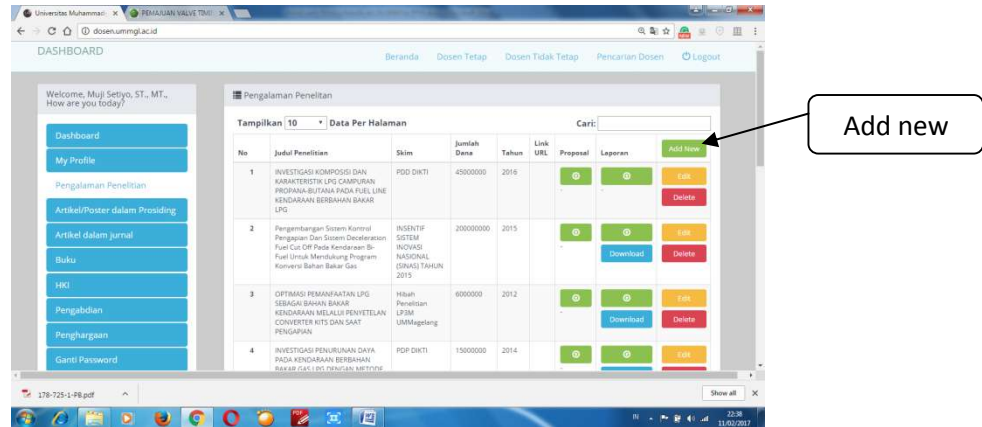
Universitas Muhammadi × PEMAJUAN VALVE TIMI ×

dosen.ummgl.ac.id

DASHBOARD

Beranda Dosen Tetap Dosen Tidak Tetap Pencarian Dosen Logout

Welcome, Muji Setiyo, ST., MT., How are you today?

Dashboard
My Profile
Pengalaman Penelitian
Artikel/Poster dalam Prosiding
Artikel dalam jurnal
Buku
HKI
Pengabdian
Penghargaan
Ganti Password

Pengalaman Penelitan

Tampilkan 10 Data Per Halaman

Cari:

| No | Judul Penelitian | Skim | Jumlah Dana | Tahun | Link URL | Proposal | Laporan | Add New |
|---|---|---|---|---|---|---|---|---|
| 1 | INVESTIGASI KOMPOSISI DAN KARAKTERISTIK LPG CAMPURAN PROPANA-BUTANA PADA FUEL LINE KENDARAAN BERBAHAN BAKAR LPG | PDD DIKTI | 45000000 | 2016 | | | | Edit Delete |
| 2 | Pengembangan Sistem Kontrol Pengapian Dan Sistem Deceleration Fuel Cut Off Pada Kendaraan Bi-Fuel Untuk Mendukung Program Konversi Bahan Bakar Gas | INSENTIF SISTEM INOVASI NASIONAL (SINAS) TAHUN 2015 | 200000000 | 2015 | | | Download | Edit Delete |
| 3 | OPTIMASI PEMANFAATAN LPG SEBAGAI BAHAN BAKAR KENDARAAN MELALUI PENYETELAN CONVERTER KITS DAN SAAT PENGAPIAN | Hibah Penelitian LP3M UMMagelang | 6000000 | 2012 | | | Download | Edit Delete |
| 4 | INVESTIGASI PENURUNAN DAYA PADA KENDARAAN BERBAHAN BAKAR GAS LPG DENGAN METODE | PDP DIKTI | 15000000 | 2014 | | | | Edit |

Add new

178-725-1-PB.pdf

Show all

22:38
11/02/2017